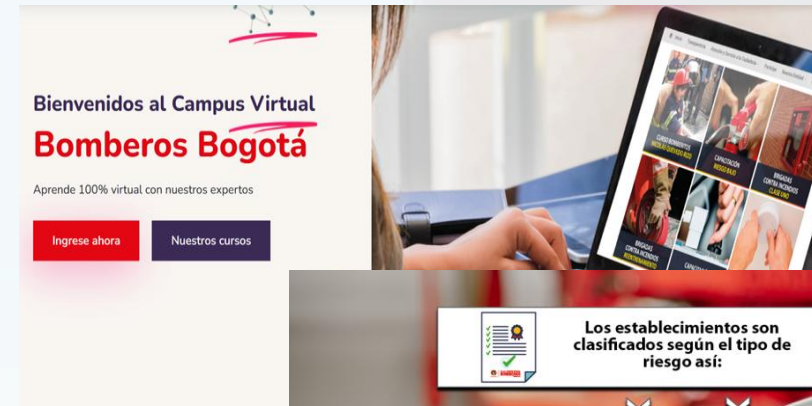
Bienvenidos al Campus Virtual

Bomberos Bogotá

Aprende 100% virtual con nuestros expertos

Ingrese ahora

Nuestros cursos

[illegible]

CAPACITACIÓN RIESGO BAJO

BRIGADAS CONTRA INCENDIOS CLASE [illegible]

BRIGADAS CONTRA INCENDIOS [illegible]

Los establecimientos son clasificados según el tipo de riesgo así: